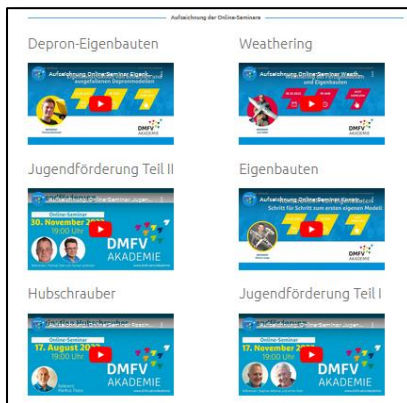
Aufzeichnung der Online-Seminare

Depron-Eigenbauten

Aufzeichnung Online-Seminar Eigen...
ausgefallenen Depronmodellen

DMFV AKADEMIE

Weathering

Aufzeichnung Online-Seminar Weath...
und Eigenbauten

DMFV AKADEMIE

Jugendförderung Teil II

Aufzeichnung Online-Seminar Jugen...
Online-Seminar
30. November 2022
19:00 Uhr

DMFV AKADEMIE

Eigenbauten

Aufzeichnung Online-Seminar Eigen...
Schritt für Schritt zum ersten eigenen Modell

DMFV AKADEMIE

Hubschrauber

Aufzeichnung Online-Seminar Hubsc...
Online-Seminar
17. August 2022
19:00 Uhr

DMFV AKADEMIE

Jugendförderung Teil I

Aufzeichnung Online-Seminar Jugen...
Online-Seminar
17. August 2022
19:00 Uhr

DMFV AKADEMIE